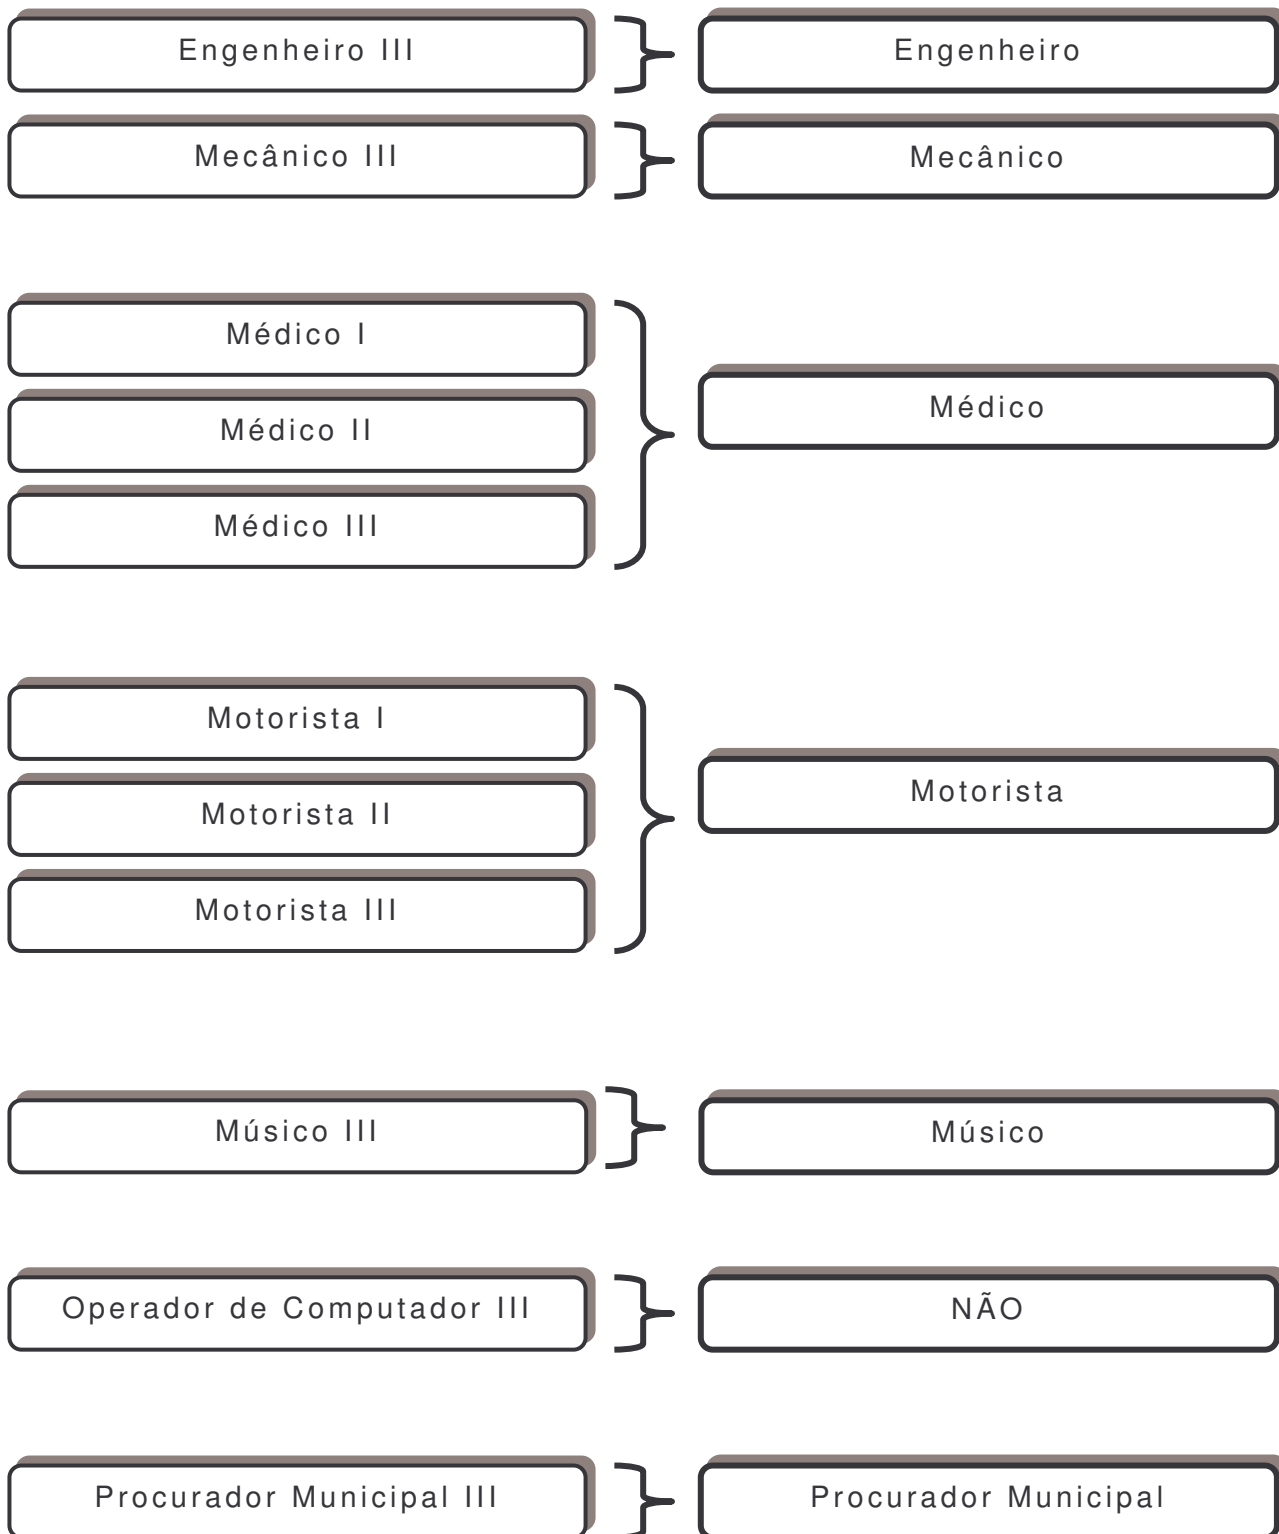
Engenheiro III

Engenheiro

Mecânico III

Mecânico

Médico I

Médico II

Médico III

Médico

Motorista I

Motorista II

Motorista III

Motorista

Músico III

Músico

Operador de Computador III

NÃO

Procurador Municipal III

Procurador Municipal